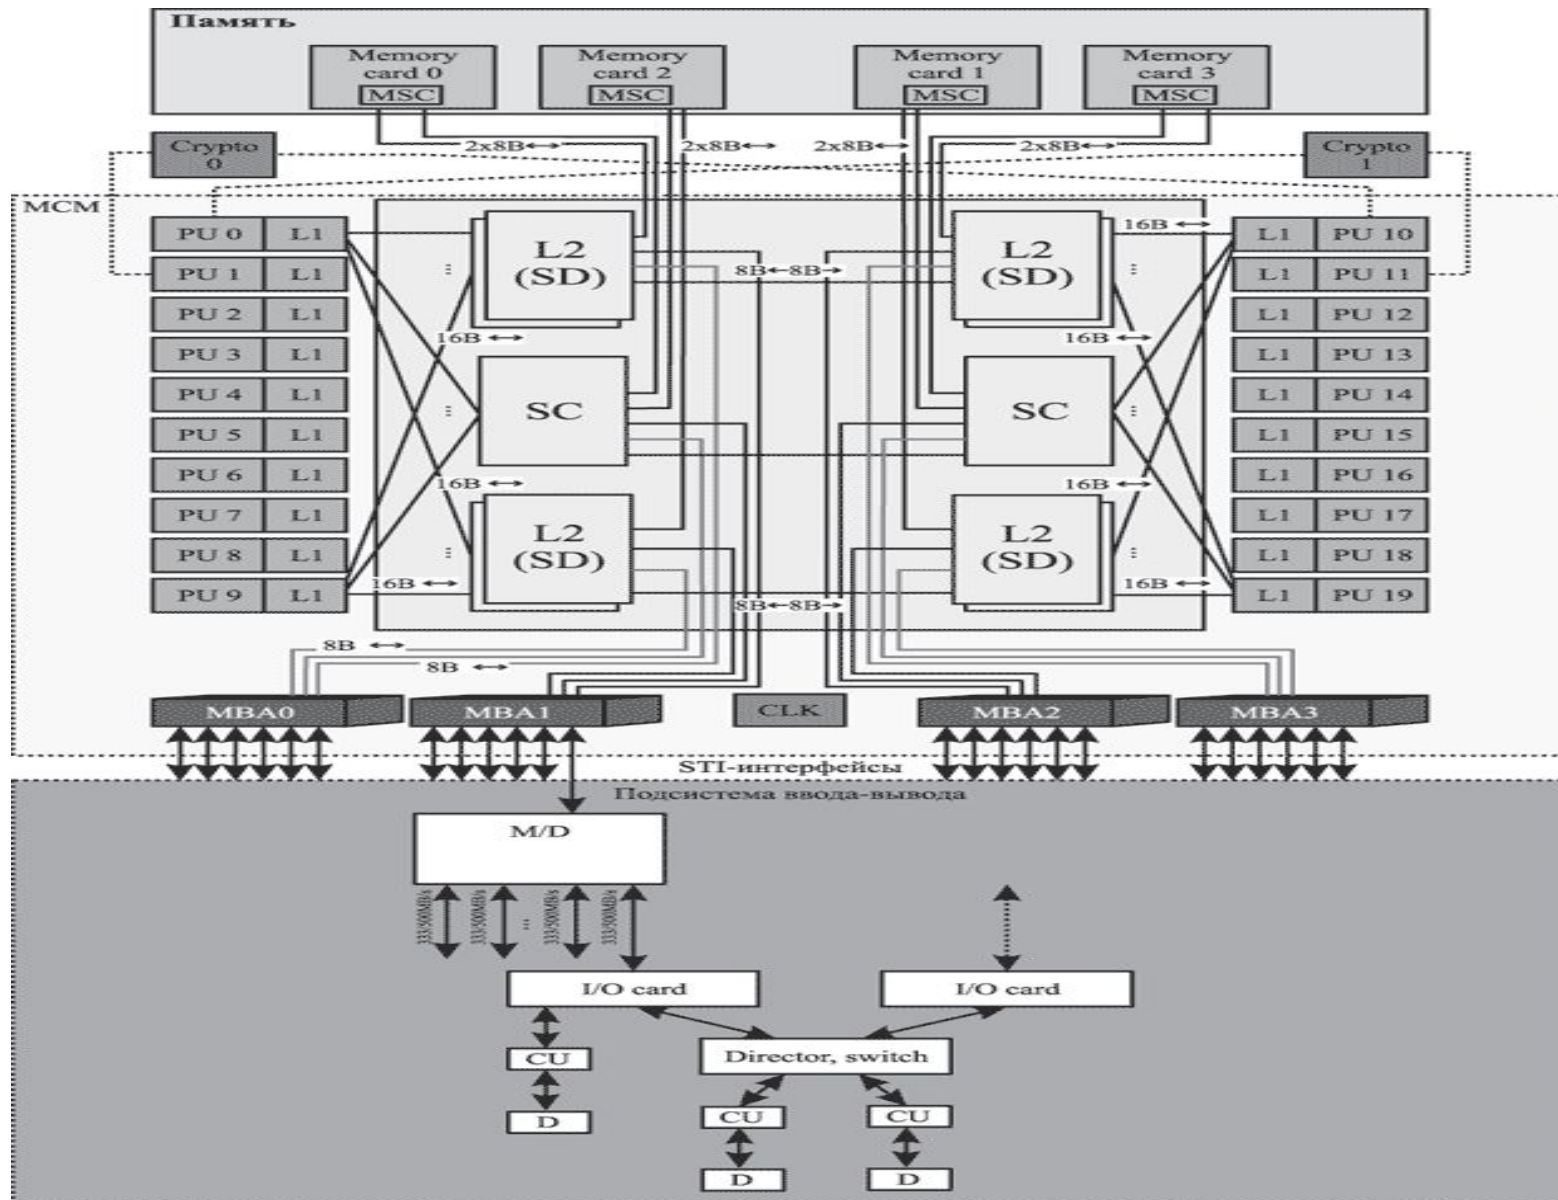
Память

Memory card 0 MSC

Memory card 2 MSC

Memory card 1 MSC

Memory card 3 MSC

Crypto 0

2x8B⟷

2x8B⟷

2x8B⟷

2x8B⟷

Crypto 1

MCM

PU 0 L1
PU 1 L1
PU 2 L1
PU 3 L1
PU 4 L1
PU 5 L1
PU 6 L1
PU 7 L1
PU 8 L1
PU 9 L1

L2 (SD)

16B ⟷

SC

16B ⟷

L2 (SD)

16B ⟷

8B⟷8B⟶

8B⟷8B⟶

L2 (SD)

16B ⟷

16B ⟷

SC

16B ⟷

L2 (SD)

16B ⟷

L1 PU 10
L1 PU 11
L1 PU 12
L1 PU 13
L1 PU 14
L1 PU 15
L1 PU 16
L1 PU 17
L1 PU 18
L1 PU 19

8B ⟷

8B ⟷

MBA0

MBA1

CLK

MBA2

MBA3

STI-интерфейсы

Подсистема ввода-вывода

M/D

333/500MB/s

333/500MB/s

333/500MB/s

333/500MB/s

I/O card

I/O card

CU

Director, switch

D

CU

CU

D

D